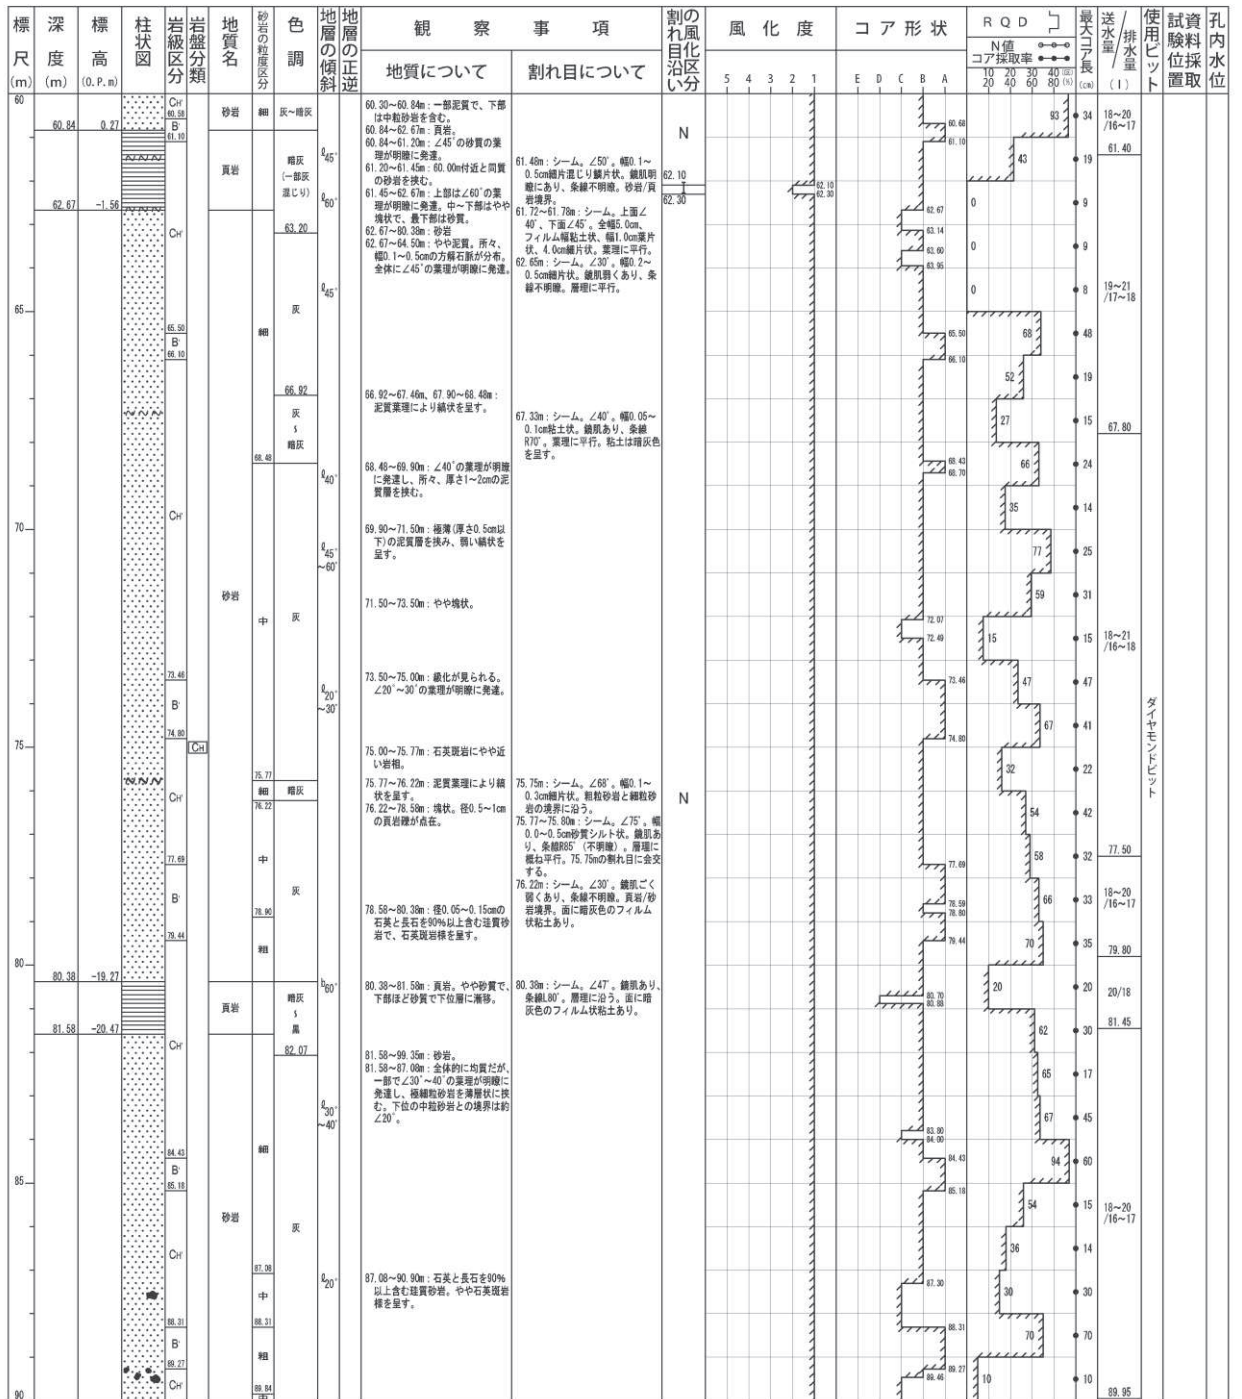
| 標尺 (m) | 深度 (m) | 標高 (O.P.m) | 柱状図 | 岩級区分 | 岩盤分類 | 地質名 | 砂岩の粒度区分 | 色調 | 地層の傾斜 | 地層の正逆 | 観察事項 地質について | 観察事項 割れ目について | 割れ目の風化区分 | 風化度 5 4 3 2 1 | コア形状 E D C B A | RQD N値 コア採取率 10 20 30 40 20 40 60 80 (%) | 最大コア長 (cm) | 送水量/排水量 (l) | 使用ビット | 試料採取位置 | 資料採取 | 孔内水位 |
|---|---|---|---|---|---|---|---|---|---|---|---|---|---|---|---|---|---|---|---|---|---|---|
| 60 | 60.84 | 0.27 | | CH' 60.58 B' 61.10 | | 砂岩 | 細 | 灰～暗灰 | | | 60.30～60.84m：一部泥質で、下部は中粒砂岩を含む。 60.84～62.67m：頁岩。 60.84～61.20m：∠45°の砂質の葉理が明瞭に発達。 61.20～61.45m：60.00m付近と同質の砂岩を挟む。 61.45～62.67m：上部は∠60°の葉理が明瞭に発達。中～下部はやや塊状に発達、最下部は砂質。 62.67～80.38m：砂岩 62.67～64.50m：やや泥質。所々、幅0.1～0.5cmの方解石脈が分布。全体に∠45°の葉理が明瞭に発達。 | 61.48m：シーム。∠50°。幅0.1～0.5cm細片混じり鱗片状。鏡肌明瞭にあり、条線不明瞭。砂岩/頁岩境界。 61.72～61.78m：シーム。上面∠40°、下面∠45°。全幅5.0cm。フィルム幅粘土状、幅1.0cm葉片状、4.0cm細片状。葉理に平行。 62.65m：シーム。∠30°。幅0.2～0.5cm細片状。鏡肌弱くあり、条線不明瞭。層理に平行。 | N 62.10 62.30 | 62.10 62.30 | 60.68 61.10 62.67 63.14 63.60 63.95 | 93 43 0 0 0 | 34 19 9 9 8 | 18～20/16～17 61.40 19～21/17～18 | | | | |
| | 62.67 | -1.56 | | CH' | | 頁岩 | | 暗灰 (一部灰混じり) 63.20 | $\ell_{45°}$ $\ell_{60°}$ $\ell_{45°}$ | | | | | | | | | | | | | |
| 65 | | | | 65.50 B' 66.10 | | | 細 | 灰 66.92 | | | | | | | 65.50 66.10 | 68 52 27 | 48 19 15 | 67.80 | | | | |
| | | | | | | | 68.48 | 灰～暗灰 | $\ell_{40°}$ | | 66.92～67.46m、67.90～68.48m：泥質葉理により縞状を呈す。 68.48～69.90m：∠40°の葉理が明瞭に発達し、所々、厚さ1～2cmの泥質層を挟む。 | 67.33m：シーム。∠40°。幅0.05～0.1cm粘土状。鏡肌あり、条線R70°。葉理に平行。粘土は暗灰色を呈す。 | | | 68.43 68.70 | 66 | 24 | | | | | |
| 70 | | | | CH' | | 砂岩 | 中 | 灰 | $\ell_{45°}$～60° | | 69.90～71.50m：極薄(厚さ0.5cm以下)の泥質層を挟み、弱い縞状を呈す。 71.50～73.50m：やや塊状。 | | | | 72.07 72.49 | 35 77 59 15 | 14 25 31 15 | 18～21/16～18 | | | | |
| | | | | 73.46 B' 74.80 | CH | | | | $\ell_{20°}$～30° | | 73.50～75.00m：級化が見られる。∠20°～30°の葉理が明瞭に発達。 | | | | 73.46 74.80 | 47 67 | 47 41 | | ダイヤモンドビット | | | |
| 75 | | | | CH' 77.69 B' 79.44 | | | 75.77 細 76.22 中 78.90 細 | 暗灰 灰 | | | 75.00～75.77m：石英斑岩にやや近い岩相。 75.77～76.22m：泥質葉理により縞状を呈す。 76.22～78.58m：塊状。径0.5～1cmの頁岩礫が点在。 78.58～80.38m：径0.05～0.15cmの石英と長石を90%以上含む珪質砂岩で、石英斑岩様を呈す。 | 75.75m：シーム。∠68°。幅0.1～0.3cm細片状。粗粒砂岩と細粒砂岩の境界に沿う。 75.77～75.80m：シーム。∠75°。幅0.0～0.5cm砂質シルト状。鏡肌あり、条線R85°(不明瞭)。層理に概ね平行。75.75mの割れ目に会交する。 76.22m：シーム。∠30°。鏡肌ごく弱くあり、条線不明瞭。頁岩/砂岩境界。面に暗灰色のフィルム状粘土あり。 | N | | 77.69 78.59 78.80 79.44 | 32 54 58 66 70 | 22 42 32 33 35 | 77.50 18～20/16～17 79.80 | | | | |
| 80 | 80.38 81.58 | -19.27 -20.47 | | CH' | | 頁岩 | | 暗灰～黒 82.07 | $b_{60°}$ | | 80.38～81.58m：頁岩。やや砂質で、下部ほど砂質で下位層に漸移。 | 80.38m：シーム。∠47°。鏡肌あり、条線L80°。層理に沿う。面に暗灰色のフィルム状粘土あり。 | | 80.70 80.88 | | 20 62 | 20 30 | 20/18 81.45 | | | | |
| | | | | 84.43 B' 85.18 CH' 88.31 B' 89.27 CH' | | 砂岩 | 細 87.08 中 88.31 粗 89.84 | 灰 | $\ell_{30°}$～40° $\ell_{20°}$ | | 81.58～99.35m：砂岩。 81.58～87.08m：全体的に均質だが、一部で∠30°～40°の葉理が明瞭に発達し、極細粒砂岩を薄層状に挟む。下位の中粒砂岩との境界は約∠20°。 87.08～90.90m：石英と長石を90%以上含む珪質砂岩。やや石英斑岩様を呈す。 | | | | 83.80 84.00 84.43 85.18 87.30 88.31 89.27 89.46 | 65 67 94 54 36 30 70 10 | 17 45 60 15 14 30 70 10 | 18～20/16～17 89.95 | | | | |
| 85 | | | | | | | | | | | | | | | | | | | | | | |
| 90 | | | | | | | | | | | | | | | | | | | | | | |